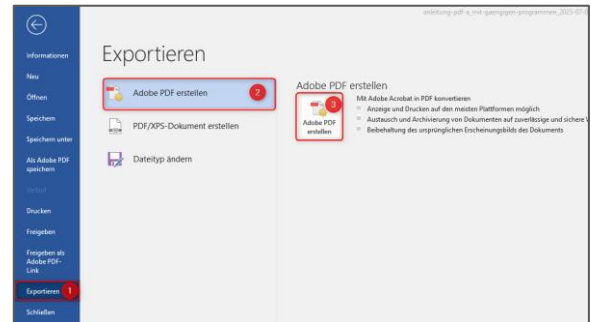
anleitung-pdf-a_mit-gaengigen-programmen_2025-07-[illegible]

Informationen
Neu
Öffnen
Speichern
Speichern unter
Als Adobe PDF speichern
Verlauf
Drucken
Freigeben
Freigeben als Adobe PDF-Link
Exportieren 1
Schließen

Exportieren

Adobe PDF erstellen 2
PDF/XPS-Dokument erstellen
Dateityp ändern

Adobe PDF erstellen
3
Adobe PDF erstellen
Mit Adobe Acrobat in PDF konvertieren
Anzeige und Drucken auf den meisten Plattformen möglich
Austausch und Archivierung von Dokumenten auf zuverlässige und sichere W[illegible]
Beibehaltung des ursprünglichen Erscheinungsbilds des Dokuments